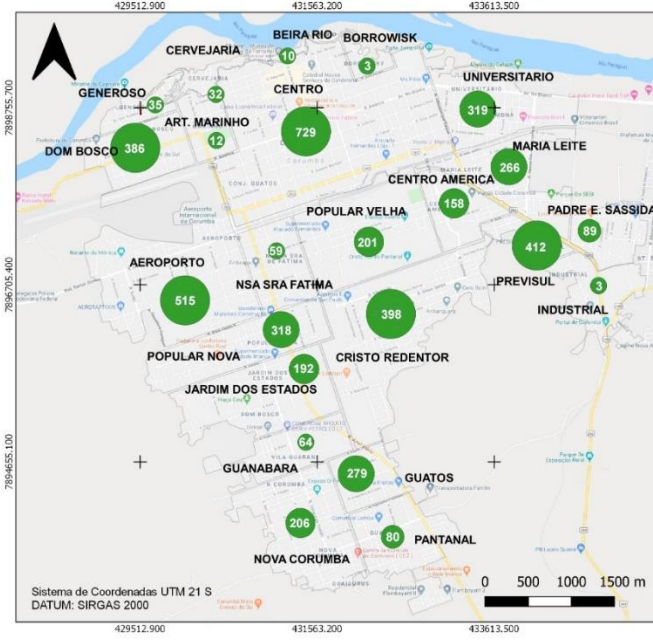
429512.900
431563.200
433613.500

7898755.700
7896705.400
7894655.100

CERVEJARIA
BEIRA RIO
BORROWISK
10
3
GENEROSO
35
32
CENTRO
UNIVERSITARIO
319
ART. MARINHO
12
729
DOM BOSCO
386
MARIA LEITE
266
CENTRO AMERICA
158
POPULAR VELHA
PADRE E. SASSIDA
89
201
412
59
AEROPORTO
PREVISUL
NSA SRA FATIMA
3
515
INDUSTRIAL
398
318
POPULAR NOVA
CRISTO REDENTOR
192
JARDIM DOS ESTADOS
64
GUANABARA
279
GUATOS
206
80
PANTANAL
NOVA CORUMBA

Sistema de Coordenadas UTM 21 S
DATUM: SIRGAS 2000

0 500 1000 1500 m

429512.900
431563.200
433613.500